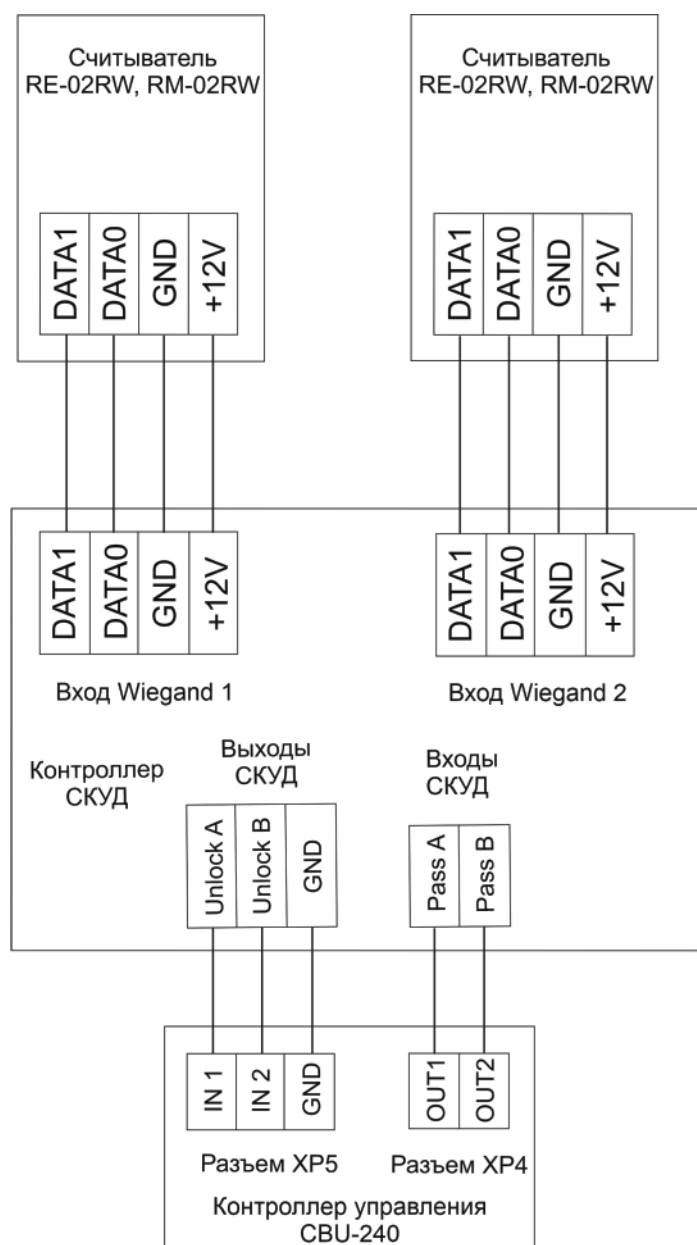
Считыватель
RE-02RW, RM-02RW

DATA1
DATA0
GND
+12V

Считыватель
RE-02RW, RM-02RW

DATA1
DATA0
GND
+12V

DATA1
DATA0
GND
+12V

Вход Wiegand 1

DATA1
DATA0
GND
+12V

Вход Wiegand 2

Контроллер
СКУД

Выходы
СКУД

Unlock A
Unlock B
GND

Входы
СКУД

Pass A
Pass B

IN 1
IN 2
GND

Разъем XP5

OUT1
OUT2

Разъем XP4

Контроллер управления
CBU-240